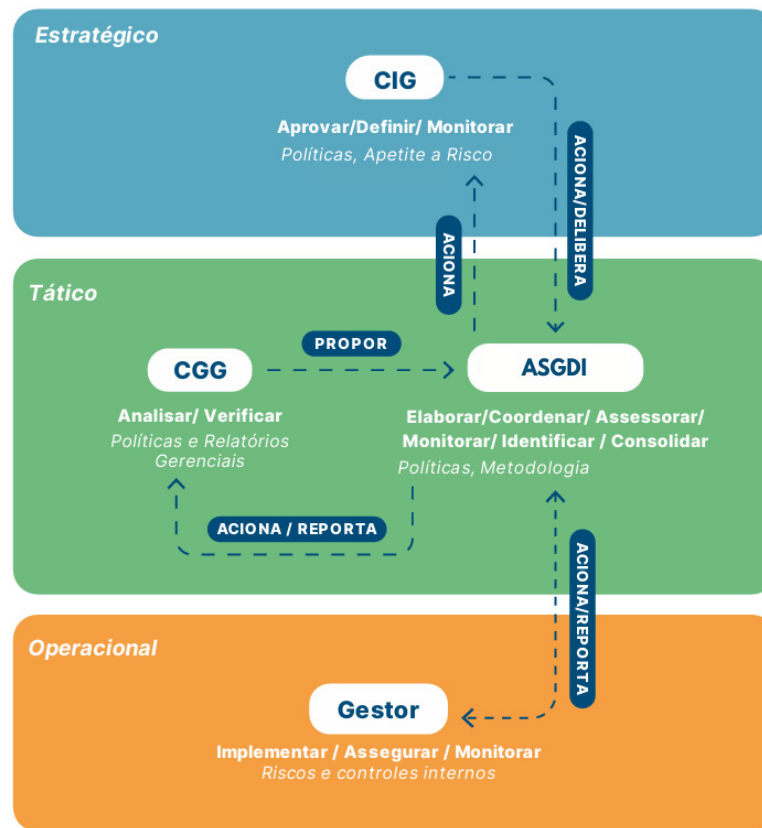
Estratégico

CIG

Aprovar/Definir/ Monitorar
Políticas, Apetite a Risco

ACIONA/DELIBERA

ACIONA

Tático

PROPOR

CGG

ASGDI

Analisar/ Verificar
Políticas e Relatórios Gerenciais

Elaborar/Coordenar/ Assessorar/ Monitorar/ Identificar / Consolidar
Políticas, Metodologia

ACIONA / REPORTA

ACIONA/REPORTA

Operacional

Gestor

Implementar / Assegurar / Monitorar
Riscos e controles internos